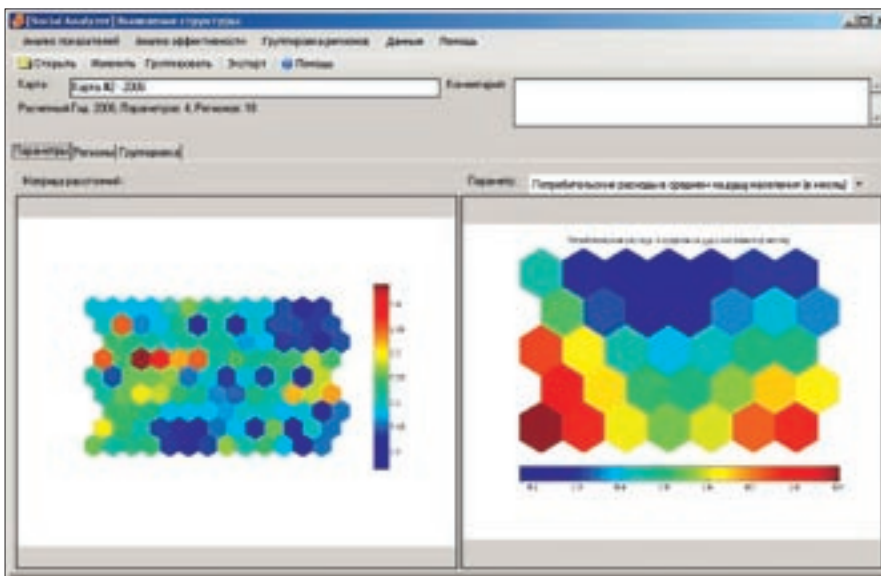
[Social Analyzer] Выявление структуры

Анализ показателей   Анализ эффективности   Группировка регионов   Данные   Помощь

Открыть   Изменить   Группировать   Экспорт   Помощь

Карта   Карта #2 · 2006   Комментарий

Расчетный Год: 2006, Параметров: 4, Регионов: 16

Параметры   Регионы   Группировка

Матрица расстояний:   Параметр:   Потребительские расходы в среднем на душу населения (в месяц)

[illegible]